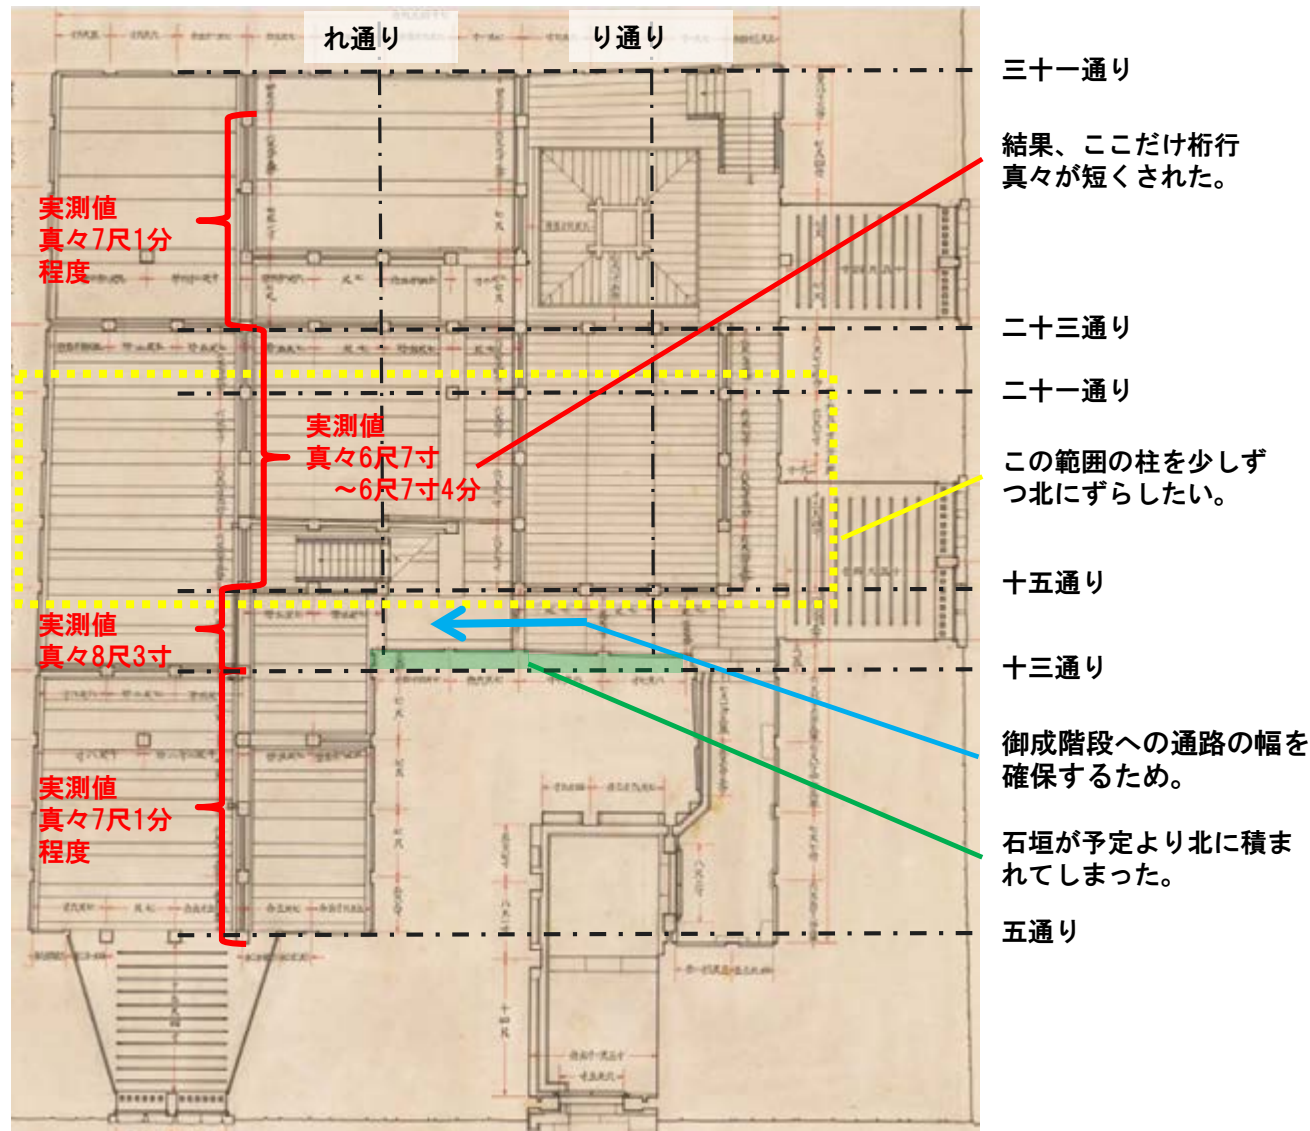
れ通り

り通り

三十一通り

結果、ここだけ桁行真々が短くされた。

実測値
真々7尺1分
程度

二十三通り

二十一通り

実測値
真々6尺7寸
～6尺7寸4分

この範囲の柱を少しずつ北にずらしたい。

十五通り

実測値
真々8尺3寸

十三通り

御成階段への通路の幅を確保するため。

実測値
真々7尺1分
程度

石垣が予定より北に積まれてしまった。

五通り